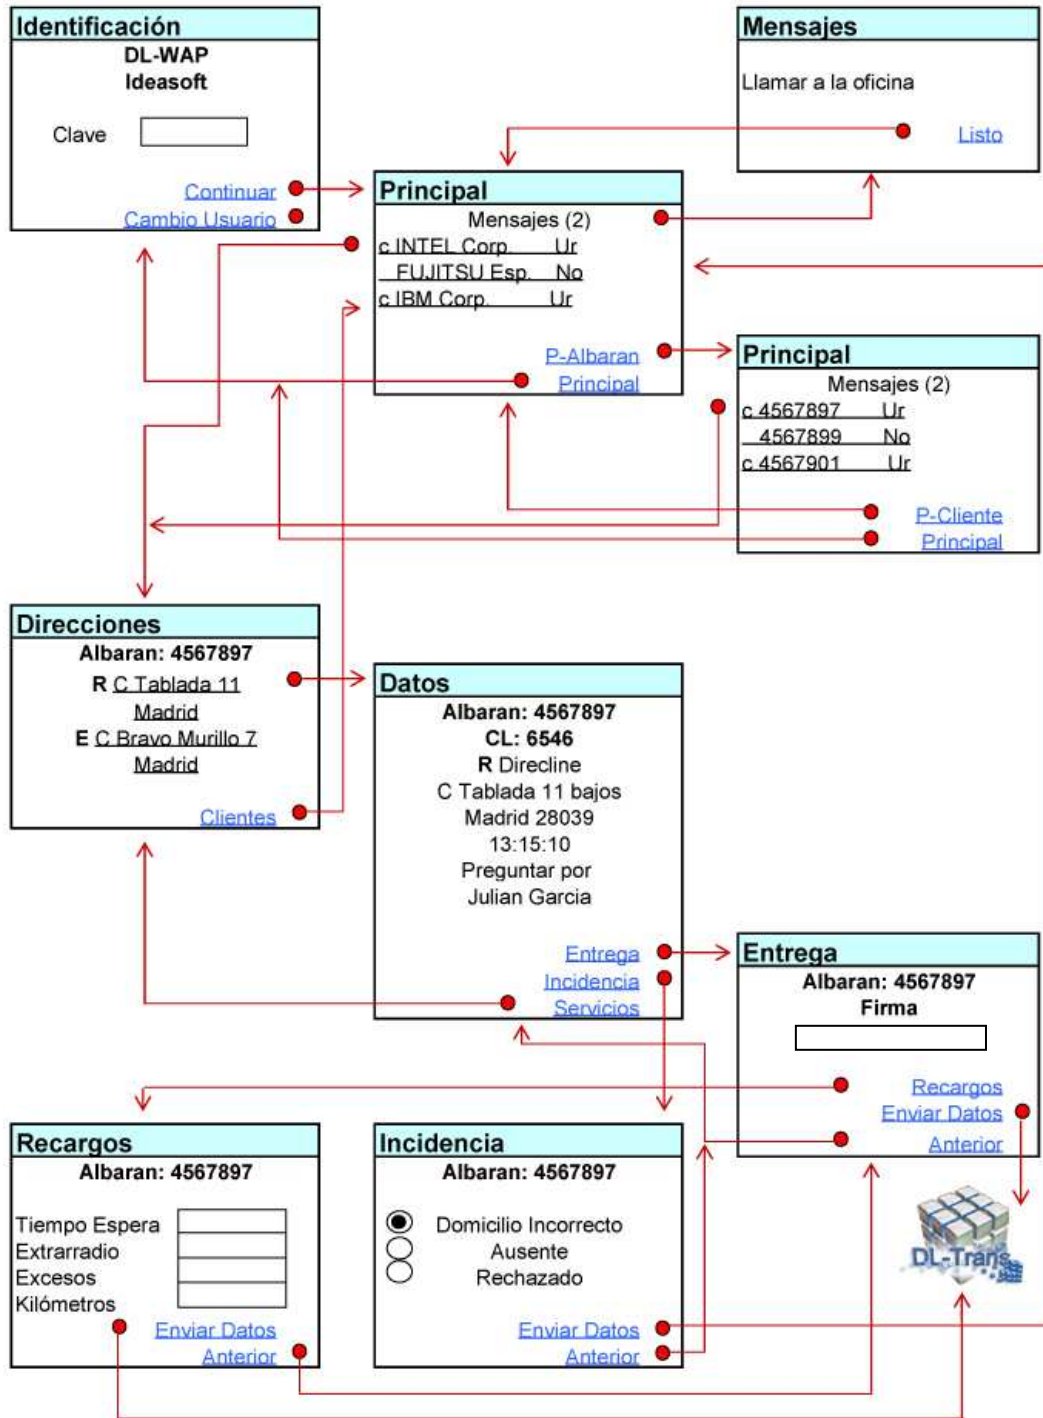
Identificación
DL-WAP
Ideasoft

Clave

Continuar
Cambio Usuario

Mensajes
Llamar a la oficina
Listo

Principal
Mensajes (2)
c INTEL Corp. Ur
FUJITSU Esp. No
c IBM Corp. Ur
P-Albaran
Principal

Principal
Mensajes (2)
c 4567897 Ur
4567899 No
c 4567901 Ur
P-Cliente
Principal

Direcciones
Albaran: 4567897
R C Tablada 11
Madrid
E C Bravo Murillo 7
Madrid
Clientes

Datos
Albaran: 4567897
CL: 6546
R Direcline
C Tablada 11 bajos
Madrid 28039
13:15:10
Preguntar por
Julian Garcia
Entrega
Incidencia
Servicios

Entrega
Albaran: 4567897
Firma
Recargos
Enviar Datos
Anterior

Recargos
Albaran: 4567897
Tiempo Espera
Extrarradio
Excesos
Kilómetros
Enviar Datos
Anterior

Incidencia
Albaran: 4567897
Domicilio Incorrecto
Ausente
Rechazado
Enviar Datos
Anterior

DL-Trans